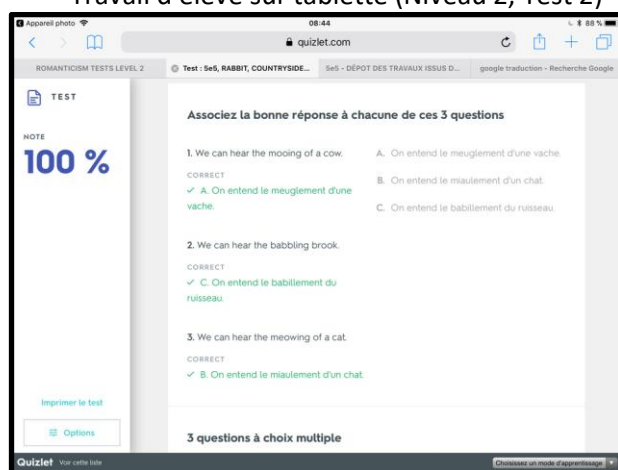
Travail d'élève sur tablette (Niveau 2, Test 2)

Appareil photo 08:44 88 %

quizlet.com

ROMANTICISM TESTS LEVEL 2 | Test : 5e5, RABBIT, COUNTRYSIDE... | 5e5 - DÉPOT DES TRAVAUX ISSUS D... | google traduction - Recherche Google

TEST

NOTE

100 %

Associez la bonne réponse à chacune de ces 3 questions

1. We can hear the mooing of a cow.

CORRECT

✓ A. On entend le meuglement d'une vache.

A. On entend le meuglement d'une vache.

B. On entend le miaulement d'un chat.

C. On entend le babillement du ruisseau.

2. We can hear the babbling brook.

CORRECT

✓ C. On entend le babillement du ruisseau.

3. We can hear the meowing of a cat.

CORRECT

✓ B. On entend le miaulement d'un chat.

Imprimer le test

Options

3 questions à choix multiple

Quizlet Voir cette liste

Choisissez un mode d'apprentissage